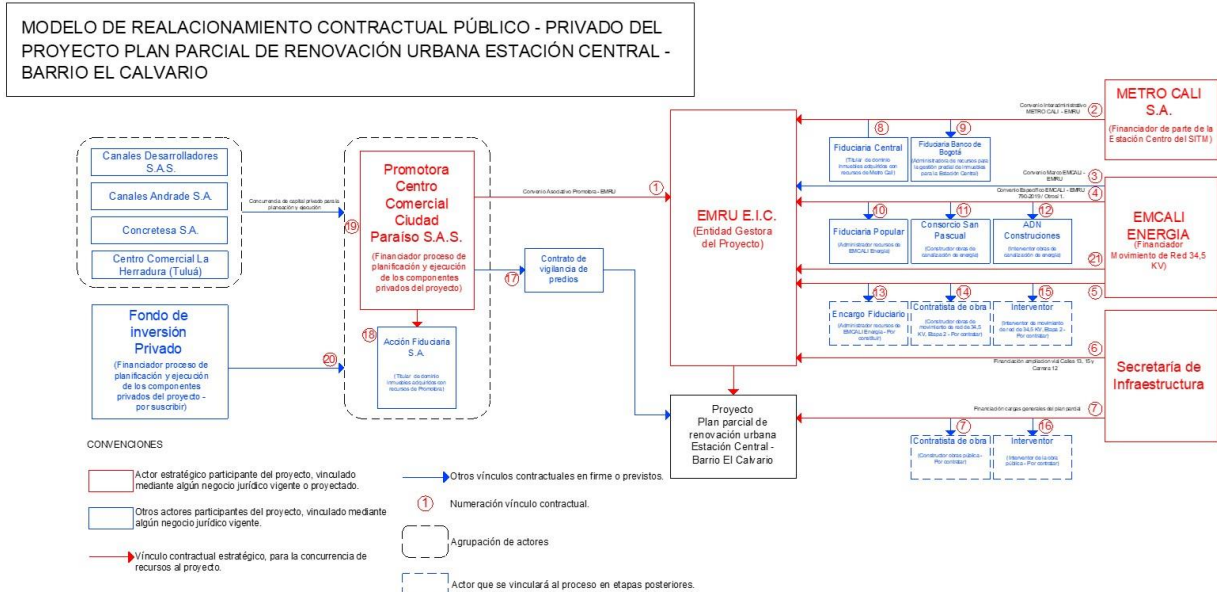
MODELO DE REALACIONAMIENTO CONTRACTUAL PÚBLICO - PRIVADO DEL PROYECTO PLAN PARCIAL DE RENOVACIÓN URBANA ESTACIÓN CENTRAL - BARRIO EL CALVARIO

Canales Desarrolladores S.A.S.

Canales Andrade S.A.

Concretesa S.A.

Centro Comercial La Herradura (Tuluá)

Concurrencia de capital privado para la planeación y ejecución

19

Promotora Centro Comercial Ciudad Paraíso S.A.S.

(Financiador proceso de planificación y ejecución de los componentes privados del proyecto)

Convenio Asociativo Promotora - EMRU

1

18

Acción Fiduciaria S.A.

(Titular de dominio inmuebles adquiridos con recursos de Promotora)

17

Contrato de vigilancia de predios

Fondo de inversión Privado

(Financiador proceso de planificación y ejecución de los componentes privados del proyecto - por suscribir)

20

EMRU E.I.C.

(Entidad Gestora del Proyecto)

8

Fiduciaria Central

(Titular de dominio inmuebles adquiridos con recursos de Metro Cali)

9

Fiduciaria Banco de Bogotá

(Administrador de recursos para la gestión predial de inmuebles para la Estación Centro)

10

Fiduciaria Popular

(Administrador recursos de EMCALI Energía)

11

Consorcio San Pascual

(Constructor obras de canalización de energía)

12

ADN Construciones

(Interventor obras de canalización de energía)

13

Encargo Fiduciario

(Administrador recursos de EMCALI Energía - Por constituir)

14

Contratista de obra

(Constructor obras de movimiento de red de 34,5 KV. Etapa 2 - Por contratar)

15

Interventor

(Interventor de movimiento de red de 34,5 KV. Etapa 2 - Por contratar)

Convenio Interadministrativo METRO CALI - EMRU

2

METRO CALI S.A.

(Financiador de parte de la Estación Centro del SITM)

Convenio Marco EMCALI - EMRU

3

Convenio Específico EMCALI - EMRU 790-2018 / Otrosí 1.

4

EMCALI ENERGIA

(Financiador Movimiento de Red 34,5 KV)

21

5

Financiación ampliación vial Calles 13, 15 y Carrera 12

6

Secretaria de Infraestructura

Proyecto Plan parcial de renovación urbana Estación Central - Barrio El Calvario

Financiación cargas generales del plan parcial

7

7

Contratista de obra

(Constructor obras pública - Por contratar)

16

Interventor

(Interventor de la obra pública - Por contratar)

CONVENCIONES

Actor estratégico participante del proyecto, vinculado mediante algún negocio jurídico vigente o proyectado.

Otros actores participantes del proyecto, vinculado mediante algún negocio jurídico vigente.

Vínculo contractual estratégico, para la concurrencia de recursos al proyecto.

Otros vínculos contractuales en firme o previstos.

1 Numeración vínculo contractual.

Agrupación de actores

Actor que se vinculará al proceso en etapas posteriores.